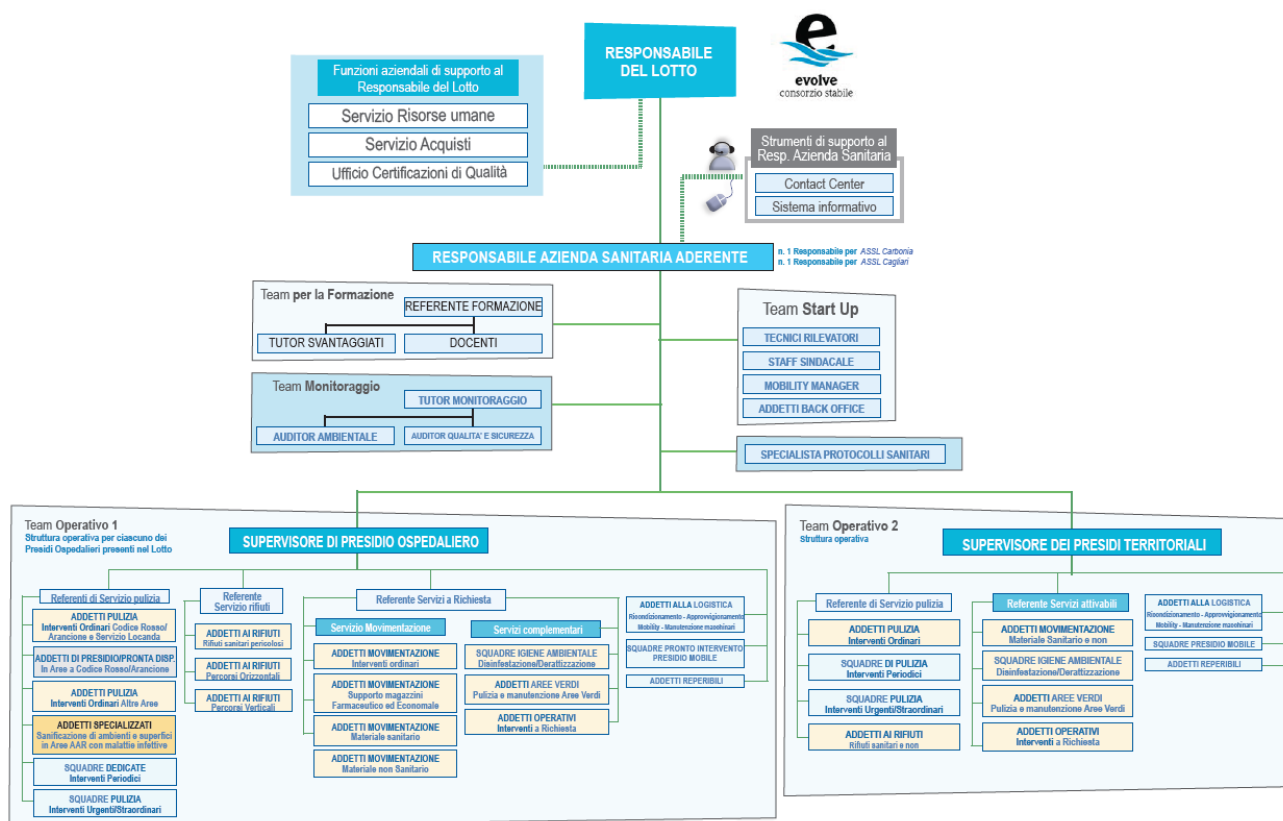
RESPONSABILE DEL LOTTO

evolve
consorzio stabile

Funzioni aziendali di supporto al Responsabile del Lotto
Servizio Risorse umane
Servizio Acquisti
Ufficio Certificazioni di Qualità

Strumenti di supporto al Resp. Azienda Sanitaria
Contact Center
Sistema informativo

RESPONSABILE AZIENDA SANITARIA ADERENTE
n. 1 Responsabile per ASSL Carbonia
n. 1 Responsabile per ASSL Cagliari

Team per la Formazione
REFERENTE FORMAZIONE
TUTOR SVANTAGGIATI
DOCENTI

Team Start Up
TECNICI RILEVATORI
STAFF SINDACALE
MOBILITY MANAGER
ADDETTI BACK OFFICE

Team Monitoraggio
TUTOR MONITORAGGIO
AUDITOR AMBIENTALE
AUDITOR QUALITA' E SICUREZZA

SPECIALISTA PROTOCOLLI SANITARI

Team Operativo 1
Struttura operativa per ciascuno dei Presidi Ospedalieri presenti nel Lotto
SUPERVISORE DI PRESIDIO OSPEDALIERO

Referenti di Servizio pulizia
ADDETTI PULIZIA Interventi Ordinari Codice Rosso/ Arancione e Servizio Locanda
ADDETTI DI PRESIDIO/PRONTA DISP. In Aree a Codice Rosso/Arancione
ADDETTI PULIZIA Interventi Ordinari Altre Aree
ADDETTI SPECIALIZZATI Sanificazione di ambienti e superfici in Aree AAR con malattie infettive
SQUADRE DEDICATE Interventi Periodici
SQUADRE PULIZIA Interventi Urgenti/Straordinari

Referente Servizio rifiuti
ADDETTI AI RIFIUTI Rifiuti sanitari pericolosi
ADDETTI AI RIFIUTI Percorsi Orizzontali
ADDETTI AI RIFIUTI Percorsi Verticali

Referente Servizi a Richiesta
Servizio Movimentazione
ADDETTI MOVIMENTAZIONE Interventi ordinari
ADDETTI MOVIMENTAZIONE Supporto magazzini Farmaceutico ed Economale
ADDETTI MOVIMENTAZIONE Materiale sanitario
ADDETTI MOVIMENTAZIONE Materiale non Sanitario

Servizi complementari
SQUADRE IGIENE AMBIENTALE Disinfestazione/Derattizzazione
ADDETTI AREE VERDI Pulizia e manutenzione Aree Verdi
ADDETTI OPERATIVI Interventi a Richiesta

ADDETTI ALLA LOGISTICA Ricondizionamento - Approvvigionamento Mobility - Manutenzione macchinari
SQUADRE PRONTO INTERVENTO PRESIDIO MOBILE
ADDETTI REPERIBILI

Team Operativo 2
Struttura operativa
SUPERVISORE DEI PRESIDI TERRITORIALI

Referente di Servizio pulizia
ADDETTI PULIZIA Interventi Ordinari
SQUADRE DI PULIZIA Interventi Periodici
SQUADRE PULIZIA Interventi Urgenti/Straordinari
ADDETTI AI RIFIUTI Rifiuti sanitari e non

Referente Servizi attivabili
ADDETTI MOVIMENTAZIONE Materiale Sanitario e non
SQUADRE IGIENE AMBIENTALE Disinfestazione/Derattizzazione
ADDETTI AREE VERDI Pulizia e manutenzione Aree Verdi
ADDETTI OPERATIVI Interventi a Richiesta

ADDETTI ALLA LOGISTICA Ricondizionamento - Approvvigionamento Mobility - Manutenzione macchinari
SQUADRE PRESIDIO MOBILE
ADDETTI REPERIBILI